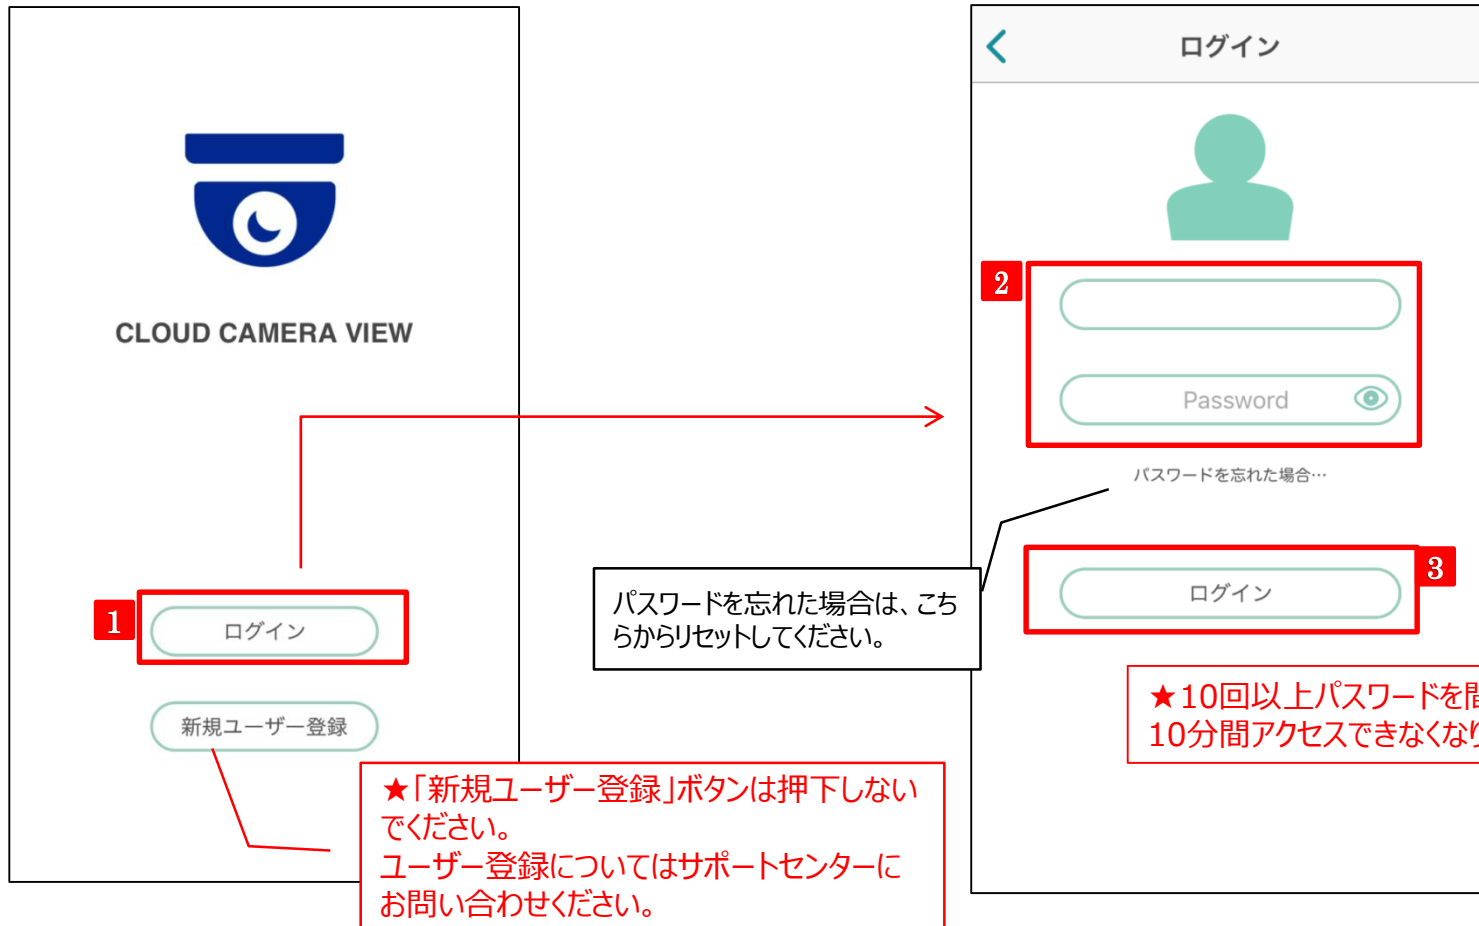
CLOUD CAMERA VIEW

1

ログイン

新規ユーザー登録

★「新規ユーザー登録」ボタンは押下しないでください。
ユーザー登録についてはサポートセンターにお問い合わせください。

ログイン

2

Password

パスワードを忘れた場合…

パスワードを忘れた場合は、こちらからリセットしてください。

3

ログイン

★10回以上パスワードを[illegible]
10分間アクセスできなくな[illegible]